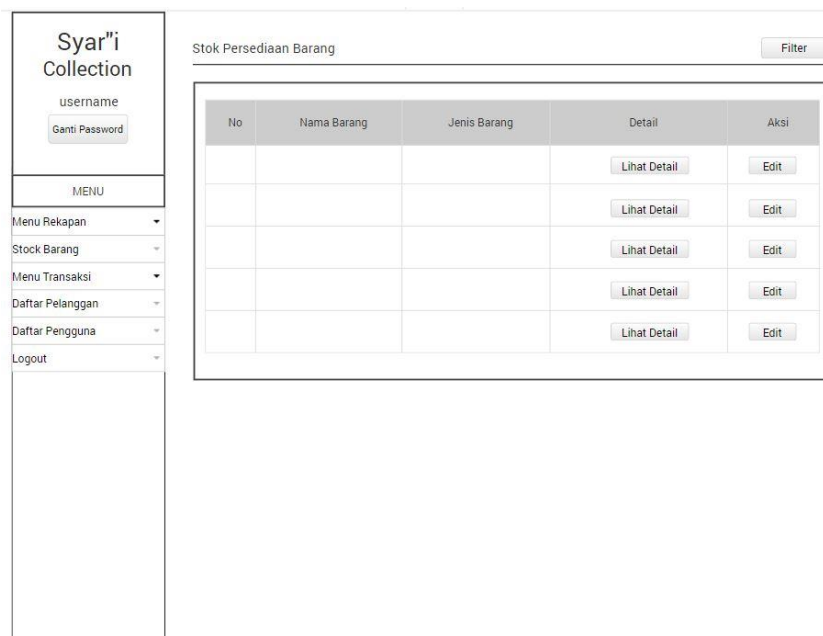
Syar"i Collection

username

Ganti Password

MENU

Menu Rekapan

Stock Barang

Menu Transaksi

Daftar Pelanggan

Daftar Pengguna

Logout

Stok Persediaan Barang

Filter

| No | Nama Barang | Jenis Barang | Detail | Aksi |
|---|---|---|---|---|
| | | | Lihat Detail | Edit |
| | | | Lihat Detail | Edit |
| | | | Lihat Detail | Edit |
| | | | Lihat Detail | Edit |
| | | | Lihat Detail | Edit |